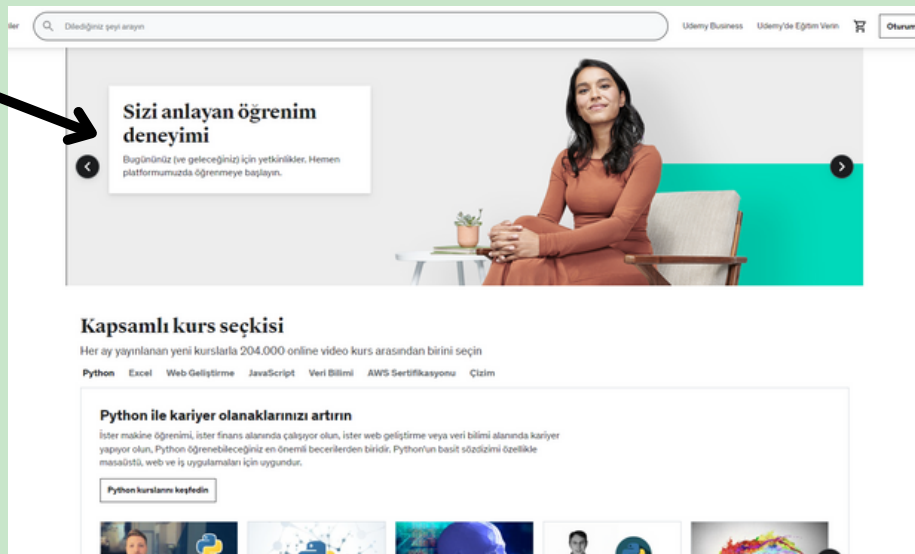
ler

Dilediğiniz şeyi arayın

Udemy Business

Udemy'de Eğitim Verin

Oturum

Sizi anlayan öğrenim deneyimi

Bugününüz (ve geleceğiniz) için yetkinlikler. Hemen platformumuzda öğrenmeye başlayın.

Kapsamlı kurs seçkisi

Her ay yayınlanan yeni kurslarla 204.000 online video kurs arasından birini seçin

Python Excel Web Geliştirme JavaScript Veri Bilimi AWS Sertifikasyonu Çizim

Python ile kariyer olanaklarınızı artırın

İster makine öğrenimi, ister finans alanında çalışıyor olun, ister web geliştirme veya veri bilimi alanında kariyer yapıyor olun, Python öğrenebileceğiniz en önemli becerilerden biridir. Python'un basit sözdizimi özellikle masaüstü, web ve iş uygulamaları için uygundur.

Python kurslarını keşfedin